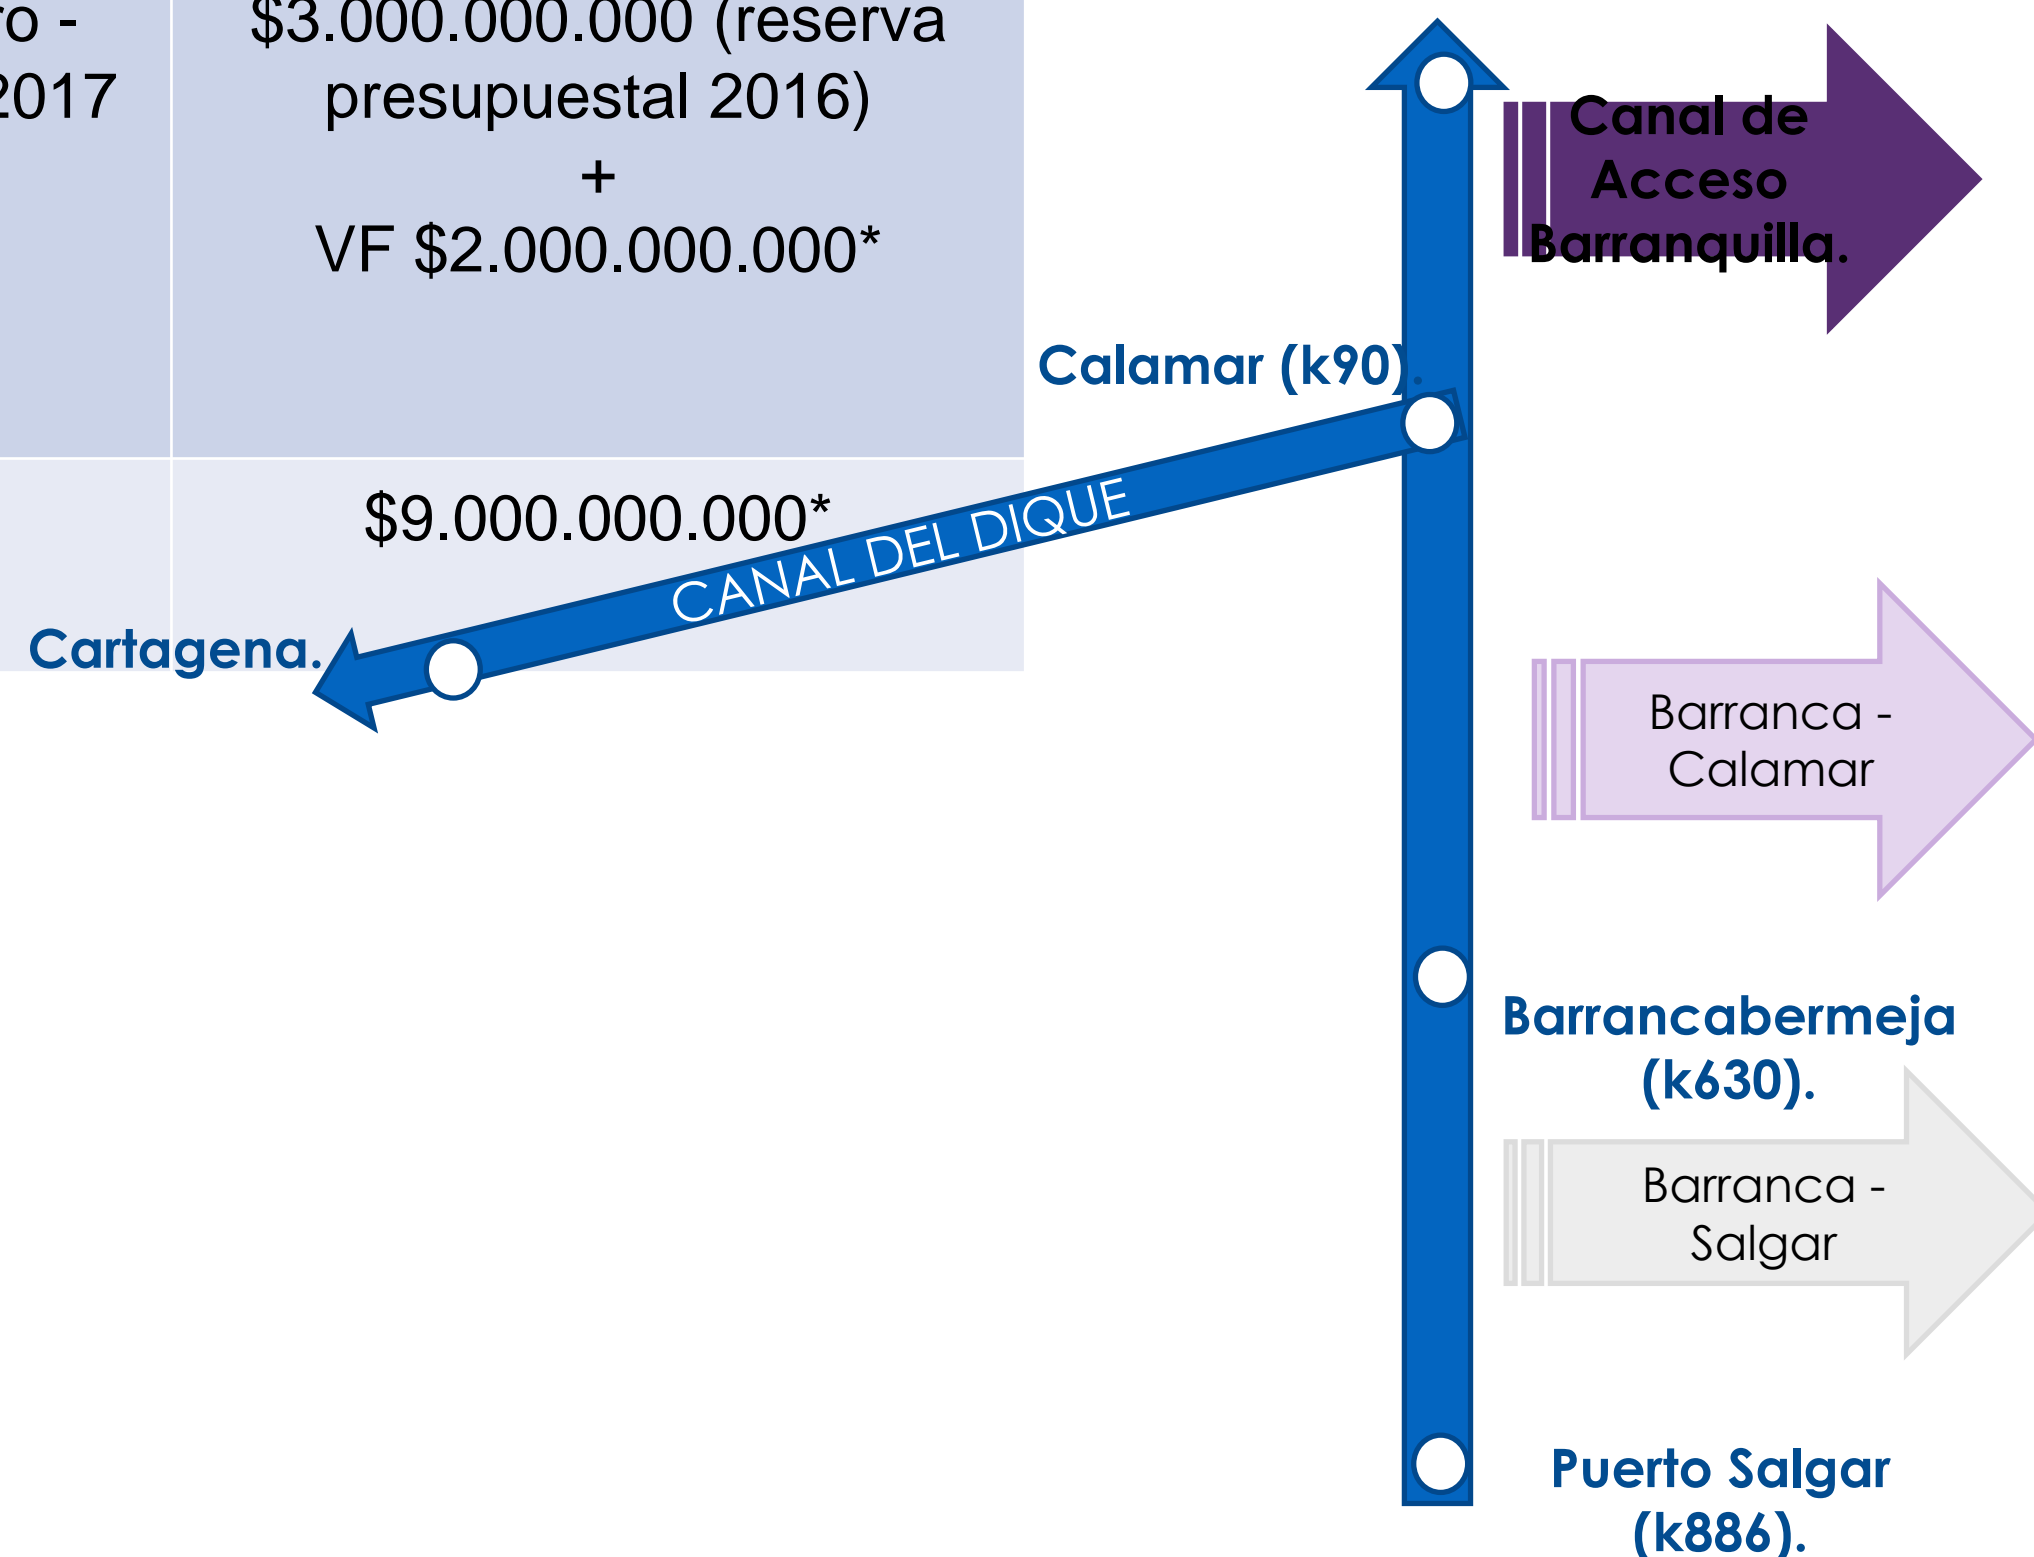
| ro - 2017 | $3.000.000.000 (reserva presupuestal 2016) + VF $2.000.000.000* |
|---|---|
| | $9.000.000.000* |

Canal de Acceso Barranquilla.

Calamar (k90).

CANAL DEL DIQUE

Cartagena.

Barranca - Calamar

Barrancabermeja (k630).

Barranca - Salgar

Puerto Salgar (k886).